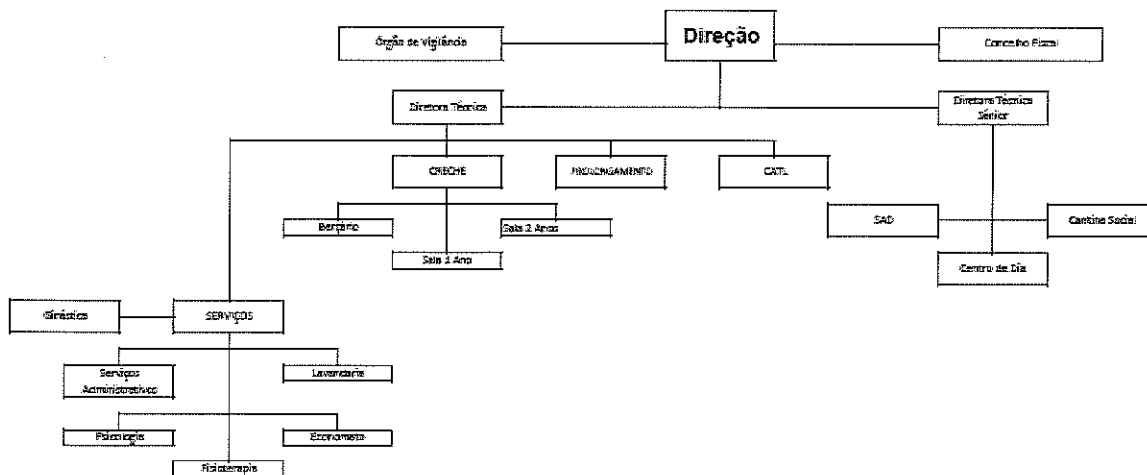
Direção

Órgão de Vigilância

Conselho Fiscal

Diretora Técnica

Diretora Técnica Sénior

CRECHE

PROLONGAMENTO

CATL

SAD

Cantina Social

Centro de Dia

Berçário

Sala 2 Anos

Sala 1 Ano

Ginástica

SERVIÇOS

Serviços Administrativos

Lavandaria

Psicologia

Economato

Fisioterapia